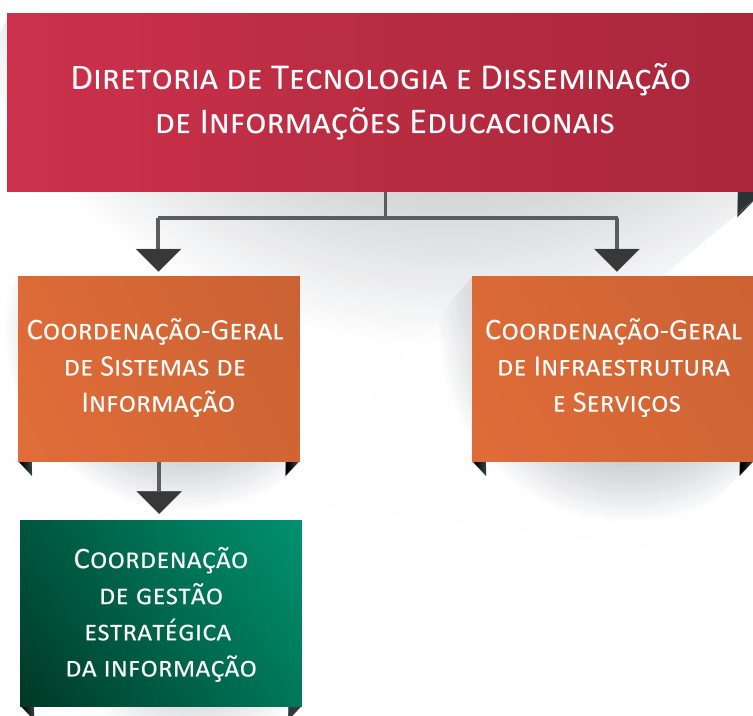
Diretoria de Tecnologia e Disseminação de Informações Educacionais

Coordenação-Geral de Sistemas de Informação

Coordenação-Geral de Infraestrutura e Serviços

Coordenação de gestão estratégica da informação